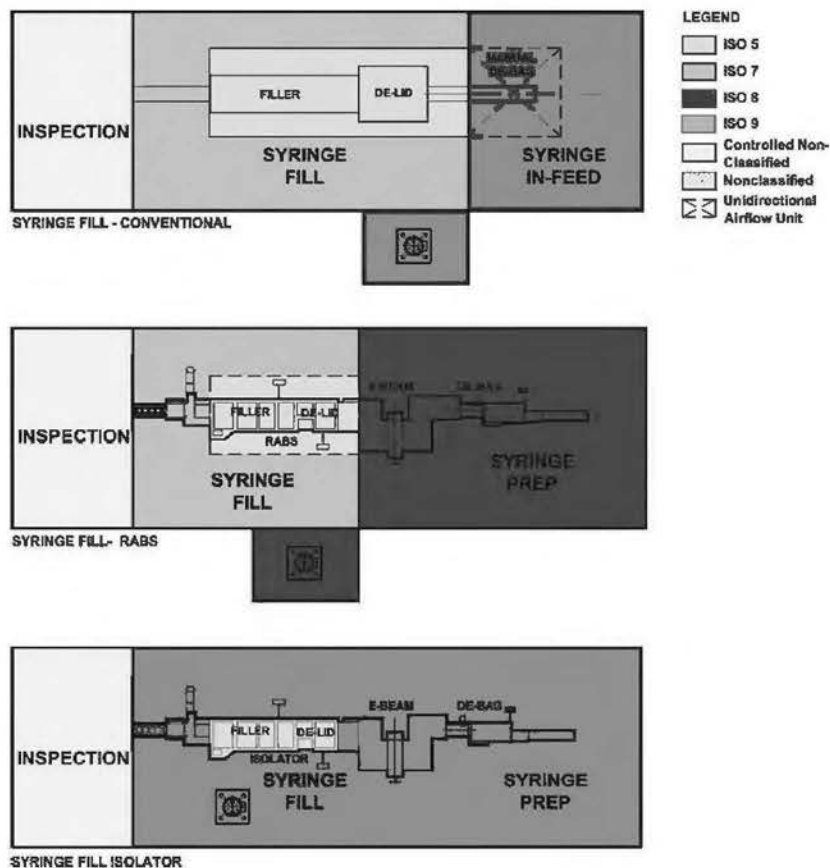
INSPECTION

FILLER

DE-LID

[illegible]

SYRINGE FILL

SYRINGE IN-FEED

SYRINGE FILL - CONVENTIONAL

LEGEND

ISO 5

ISO 7

ISO 8

ISO 9

Controlled Non-Classified

Nonclassified

Unidirectional Airflow Unit

INSPECTION

FILLER

DE-LID

RABS

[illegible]

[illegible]

SYRINGE FILL

SYRINGE PREP

SYRINGE FILL- RABS

INSPECTION

FILLER

DE-LID

ISOLATOR

E-BEAM

DE-BAG

SYRINGE FILL

SYRINGE PREP

SYRINGE FILL ISOLATOR